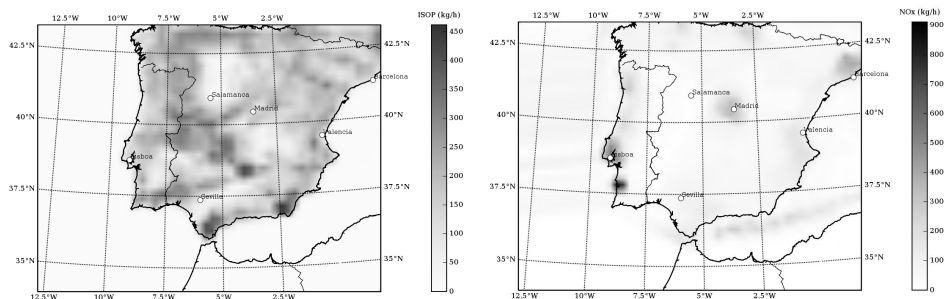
12.5°W 10°W 7.5°W 5°W 2.5°W

42.5°N 42.5°N

40°N 40°N

37.5°N 37.5°N

35°N 35°N

12.5°W 10°W 7.5°W 5°W 2.5°W

Salamanca
Madrid
Barcelona
Valencia
Lisboa
Sevilla

ISOP (kg/h)
450
400
350
300
250
200
150
100
50
0

12.5°W 10°W 7.5°W 5°W 2.5°W

42.5°N 42.5°N

40°N 40°N

37.5°N 37.5°N

35°N 35°N

12.5°W 10°W 7.5°W 5°W 2.5°W

Salamanca
Madrid
Barcelona
Valencia
Lisboa
Sevilla

NOx (kg/h)
900
800
700
600
500
400
300
200
100
0